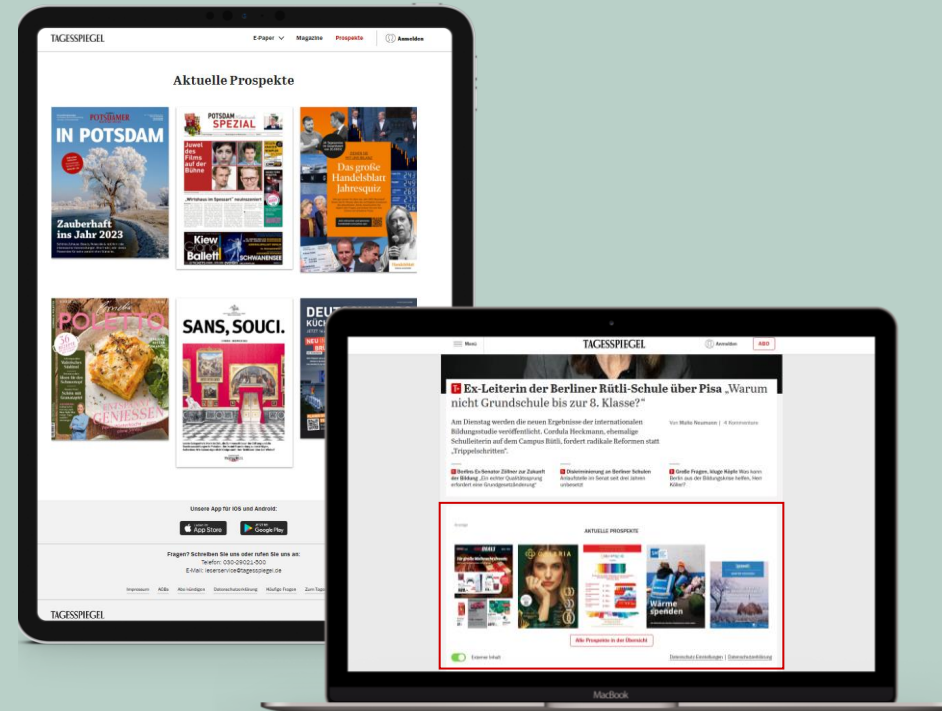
TAGESSPIEGEL

E-Paper Magazine Prospekte Anmelden

Aktuelle Prospekte

POTSDAMER NEUESTE NACHRICHTEN
IN POTSDAM
Zauberhaft ins Jahr 2023

POTSDAM SPEZIAL
Juwel des Films auf der Bühne
„Wirtshaus im Spessart" neuinszeniert
Kiew Ballett SCHWANENSEE

Das große Handelsblatt Jahresquiz

POLETTO
GENIESSEN

SANS, SOUCI.

DEUT
KÜCH

Unsere App für iOS und Android:
App Store Google Play

Fragen? Schreiben Sie uns oder rufen Sie uns an:
Telefon: 030-29021-500
E-Mail: leserservice@tagesspiegel.de

Impressum AGBs Abo kündigen Datenschutzerklärung Häufige Fragen Zum Tag

TAGESSPIEGEL

Menü TAGESSPIEGEL Anmelden ABO

T+ Ex-Leiterin der Berliner Rütli-Schule über Pisa „Warum nicht Grundschule bis zur 8. Klasse?"

Am Dienstag werden die neuen Ergebnisse der internationalen Bildungsstudie veröffentlicht. Cordula Heckmann, ehemalige Schulleiterin auf dem Campus Rütli, fordert radikale Reformen statt „Trippelschritten".

Von Maike Neumann | 4 Kommentare

T+ Berlins Ex-Senator Zöllner zur Zukunft der Bildung „Ein echter Qualitätssprung erfordert eine Grundgesetzänderung"

T+ Diskriminierung an Berliner Schulen Anlaufstelle im Senat seit drei Jahren unbesetzt

T+ Große Fragen, kluge Köpfe Was kann Berlin aus der Bildungskrise lernen, Herr Köller?

Anzeige

AKTUELLE PROSPEKTE

GALERIA

Wärme spenden

Alle Prospekte in der Übersicht

Externe Inhalte

Datenschutz Einstellungen | Datenschutzerklärung

MacBook